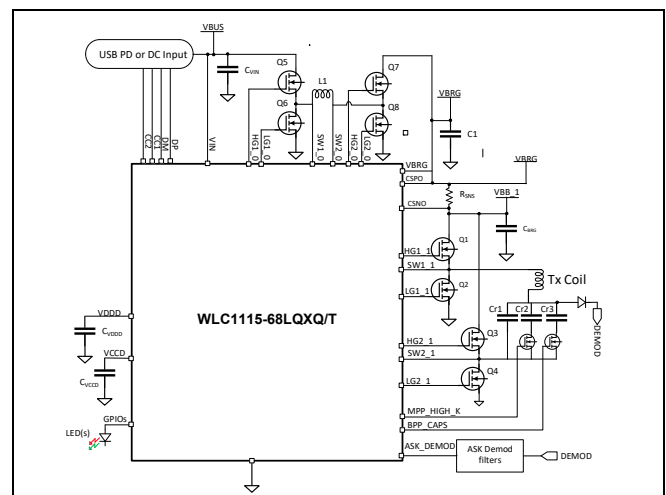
USB PD or DC Input
VBUS
$C_{VIN}$
Q5
Q6
L1
Q7
Q8
VBRG
C1
VBRG
CC2
CC1
DM
DP
VIN
HG1_0
LG1_0
SW1_0
SW2_0
LG2_0
HG2_0
VBRG
CSPO
$R_{SNS}$
VBB_1
CSNO
$C_{BRG}$
HG1_1
Q1
SW1_1
LG1_1
Q2
Tx Coil
Cr1
Cr2
Cr3
DEMOD
WLC1115-68LQXQ/T
VDDD
$C_{VDDD}$
VCCD
$C_{VCCD}$
GPIOs
LED(s)
HG2_1
Q3
SW2_1
LG2_1
Q4
MPP_HIGH_K
BPP_CAPS
ASK_DEMOD
ASK Demod filters
DEMOD